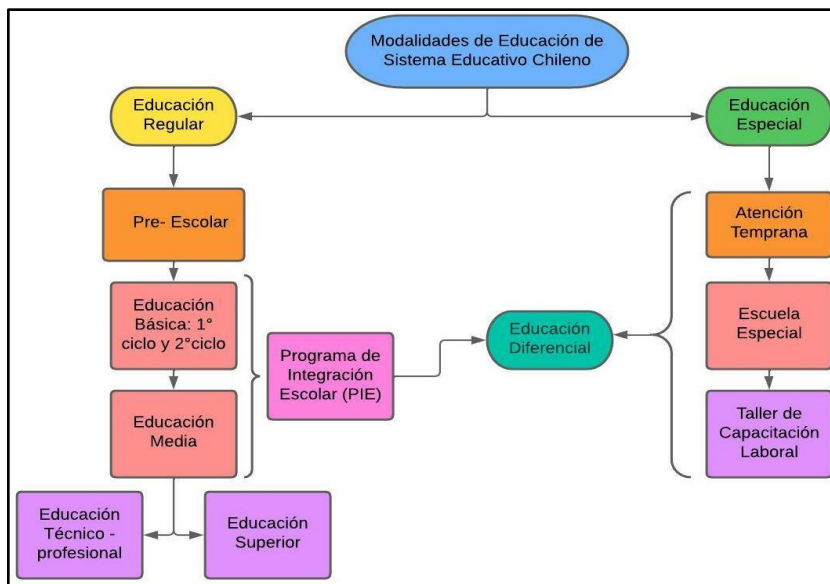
Modalidades de Educación de Sistema Educativo Chileno

Educación Regular

Educación Especial

Pre- Escolar

Atención Temprana

Educación Básica: 1° ciclo y 2°ciclo

Programa de Integración Escolar (PIE)

Educación Diferencial

Escuela Especial

Educación Media

Taller de Capacitación Laboral

Educación Técnico - profesional

Educación Superior